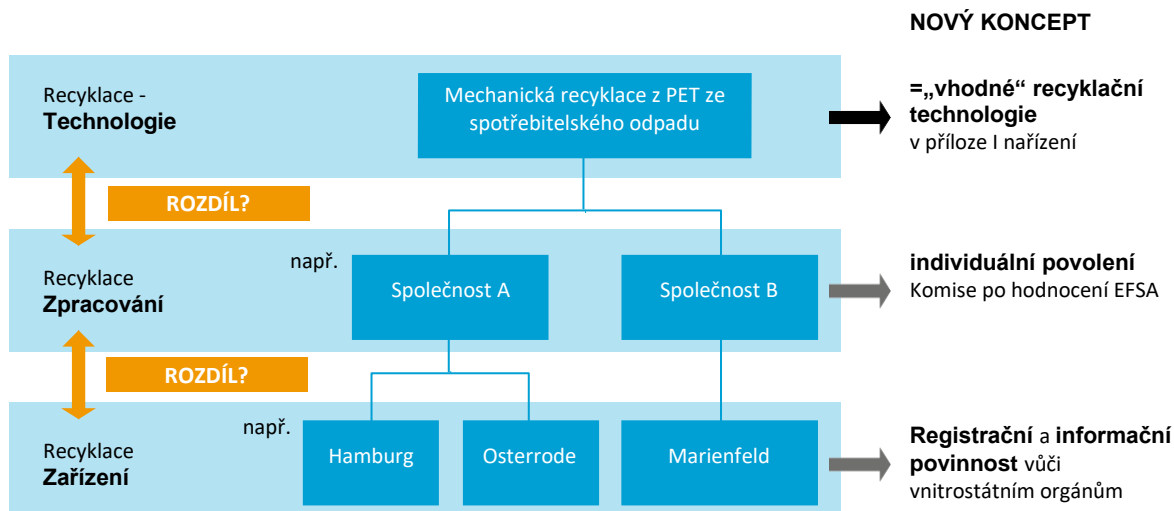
NOVÝ KONCEPT

Recyklace - **Technologie**

Mechanická recyklace z PET ze spotřebitelského odpadu

=„vhodné“ recyklační technologie v příloze I nařízení

ROZDÍL?

Recyklace **Zpracování**

např.

Společnost A

Společnost B

individuální povolení Komise po hodnocení EFSA

ROZDÍL?

Recyklace **Zařízení**

např.

Hamburg

Osterrode

Marienfeld

Registrační a informační povinnost vůči vnitrostátním orgánům